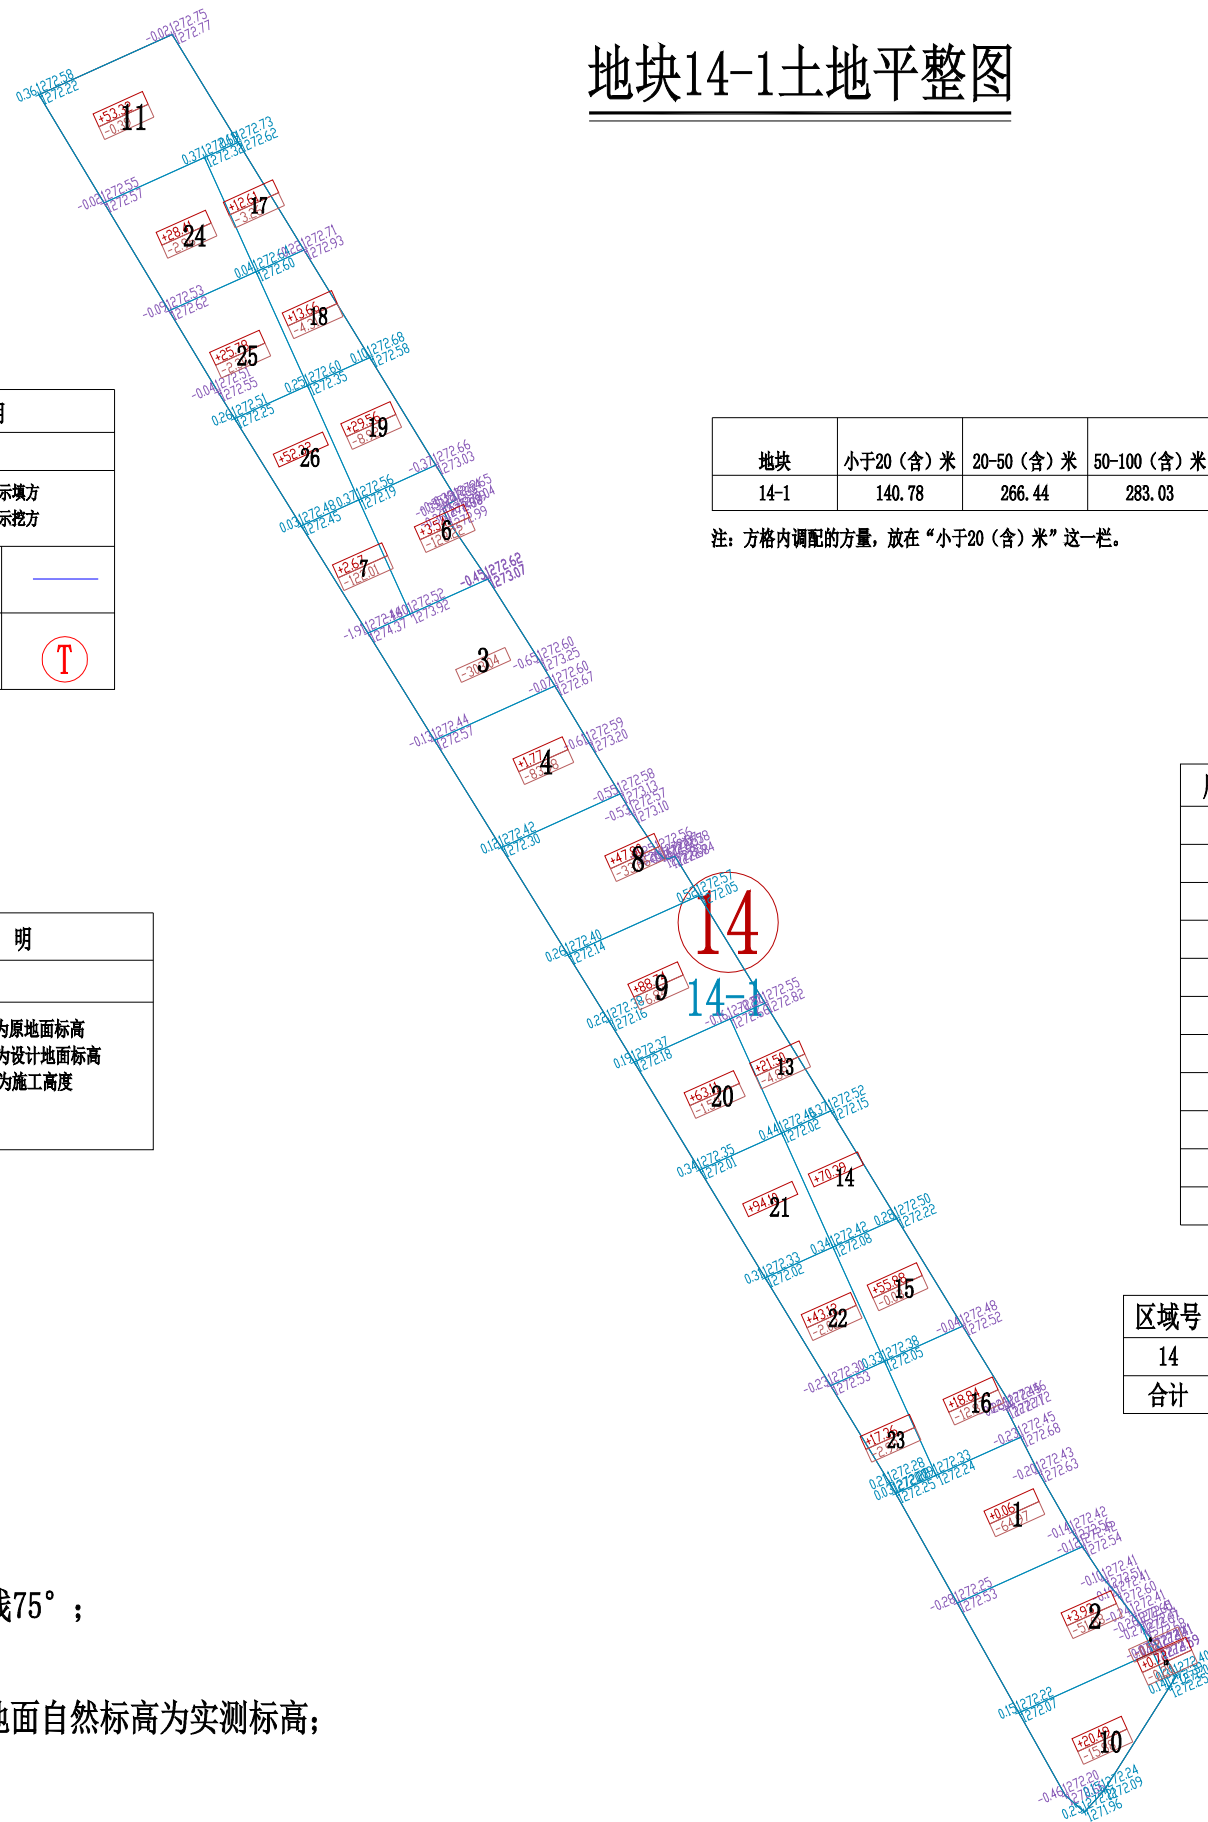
地块14-1土地平整图

| 地块 | 小于20（含）米 | 20-50（含）米 | 50-100（含）米 |
|---|---|---|---|
| 14-1 | 140.78 | 266.44 | 283.03 |

注：方格内调配的方量，放在“小于20（含）米”这一栏。

明

示填方
示挖方

T

明

为原地面标高
为设计地面标高
为施工高度

线75°；

地面自然标高为实测标高；

区域号
14
合计

14
14-1

11
24
17
18
25
19
26
6
7
3
4
8
9
13
20
14
21
15
22
16
23
1
2
10

-0.02 1272.75
1272.77
0.36 1272.58
1272.22
+53.3
0.37 1272.73
1272.62
-0.02 1272.55
1272.57
+28.4
+12.6
0.04 1272.64
1272.60
1272.71
1272.93
-0.09 1272.53
1272.62
+13.46
+25.1
0.10 1272.68
1272.58
0.25 1272.60
1272.35
-0.04 1272.51
1272.55
0.26 1272.51
1272.25
+29.5
+52.32
-0.37 1272.66
1273.03
0.03 1272.48
1272.45
0.37 1272.56
1272.19
+2.67
-0.45 1272.62
1273.07
-1.99 1272.44
1274.37
1272.52
1273.92
-0.65 1272.60
1273.25
-0.07 1272.60
1272.67
-0.13 1272.44
1272.57
+1.77
0.61 1272.59
1273.20
-0.55 1272.58
1273.13
-0.53 1272.57
1273.10
0.12 1272.42
1272.30
+47.8
0.52 1272.57
1272.05
0.26 1272.40
1272.14
+88
0.22 1272.38
1272.16
1272.55
1272.82
+21.50
0.19 1272.37
1272.18
+63
0.44 1272.46
1272.02
0.37 1272.52
1272.15
+70.39
0.34 1272.25
1272.01
+94
0.28 1272.50
1272.22
0.34 1272.42
1272.08
0.31 1272.33
1272.02
+55.58
+43
-0.04 1272.48
1272.52
0.33 1272.38
1272.05
-0.23 1272.30
1272.53
+18.9
+17.26
-0.23 1272.45
1272.68
-0.20 1272.43
1272.63
0.24 1272.28
0.33 1272.25
1272.33
1272.24
+0.06
-0.14 1272.42
1272.54
-0.28 1272.25
1272.53
+3.9
0.15 1272.22
1272.07
+20.4
-0.46 1272.20
1272.24
1272.09
1271.96